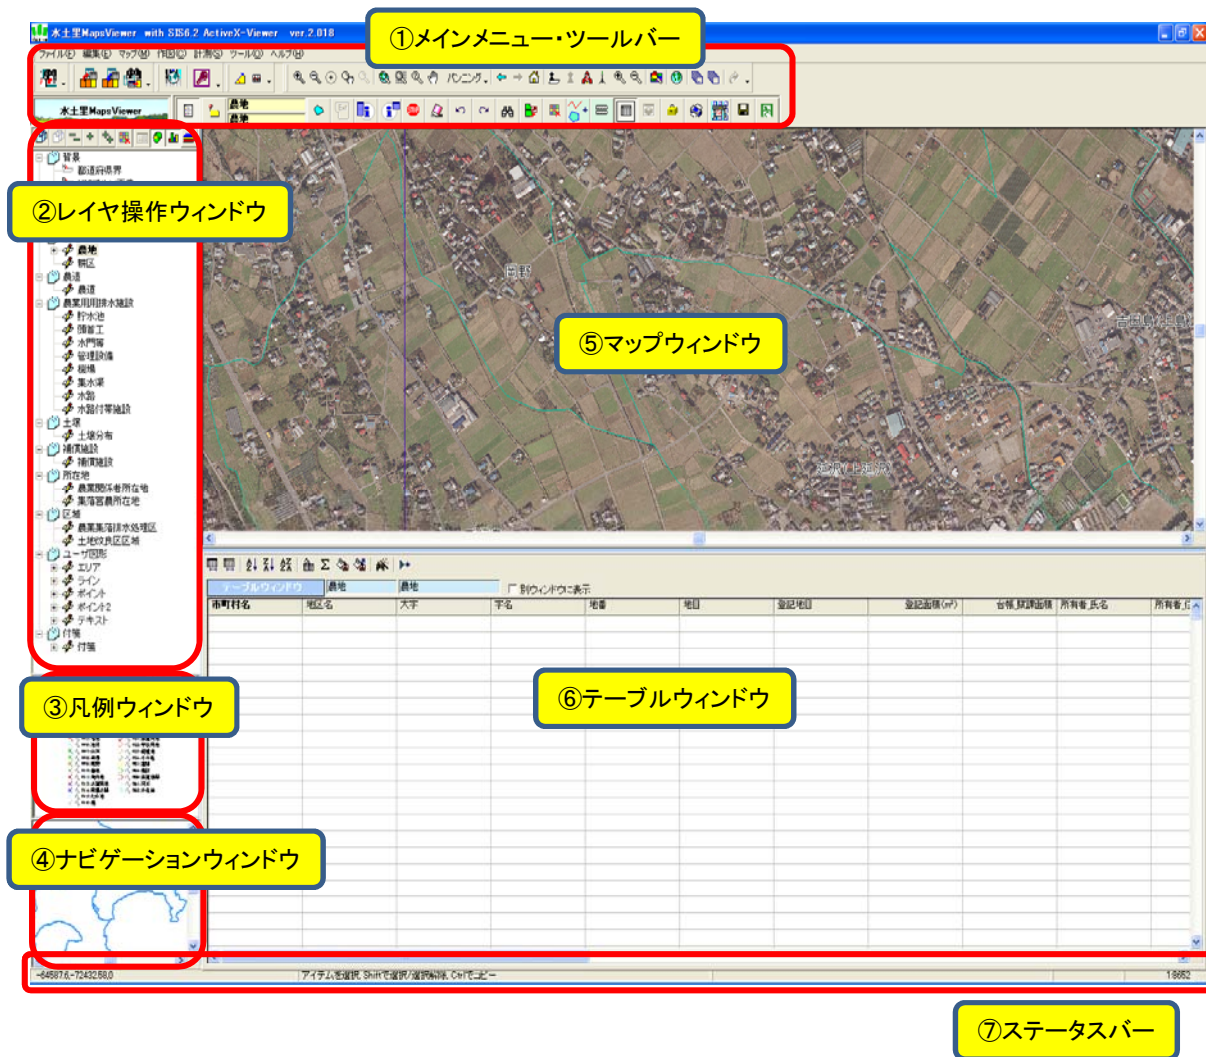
水土里MapsViewer with SIS6.2 ActiveX-Viewer ver.2.018

①メインメニュー・ツールバー

ファイル(F) 編集(E) マップ(M) 作図(D) 計測(S) ツール(T) ヘルプ(H)

パンニング

水土里MapsViewer

農地
農地

背景
都道府県界

②レイヤ操作ウィンドウ

農地
筆区
農道
農道
農業用用排水施設
貯水池
頭首工
水門等
管理設備
機場
集水渠
水路
水路付帯施設
土壌
土壌分布
補償施設
補償施設
所在地
農業関係者所在地
集落営農所在地
区域
農業集落排水処理区
土地改良区区域
ユーザ図形
エリア
ライン
ポイント
ポイント2
テキスト
付箋
付箋

③凡例ウィンドウ

④ナビゲーションウィンドウ

⑤マップウィンドウ

⑥テーブルウィンドウ

テーブルウィンドウ 農地 農地 別ウィンドウに表示

| 市町村名 | 地区名 | 大字 | 字名 | 地番 | 地目 | 登記地目 | 登記面積(㎡) | 台帳_現況面積 | 所有者_氏名 | 所有者_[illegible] |
|---|---|---|---|---|---|---|---|---|---|---|

-84587.6,-72432.58.0 アイテムを選択、Shiftで選択/選択解除、Ctrlでコピー 1:8652

⑦ステータスバー